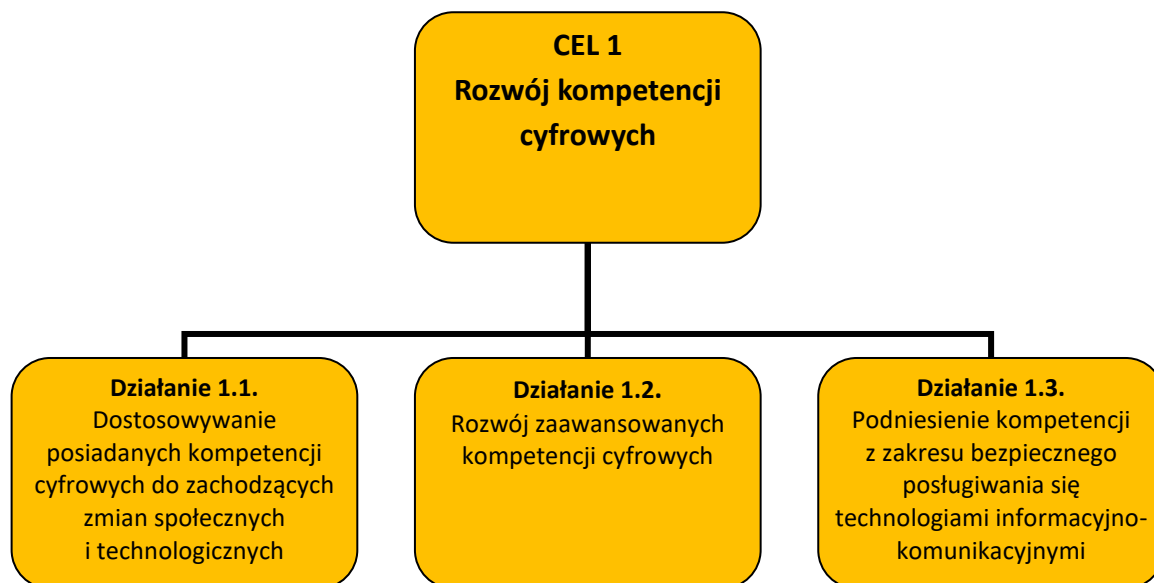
CEL 1
Rozwój kompetencji cyfrowych

Działanie 1.1.
Dostosowywanie posiadanych kompetencji cyfrowych do zachodzących zmian społecznych i technologicznych

Działanie 1.2.
Rozwój zaawansowanych kompetencji cyfrowych

Działanie 1.3.
Podniesienie kompetencji z zakresu bezpiecznego posługiwania się technologiami informacyjno-komunikacyjnymi